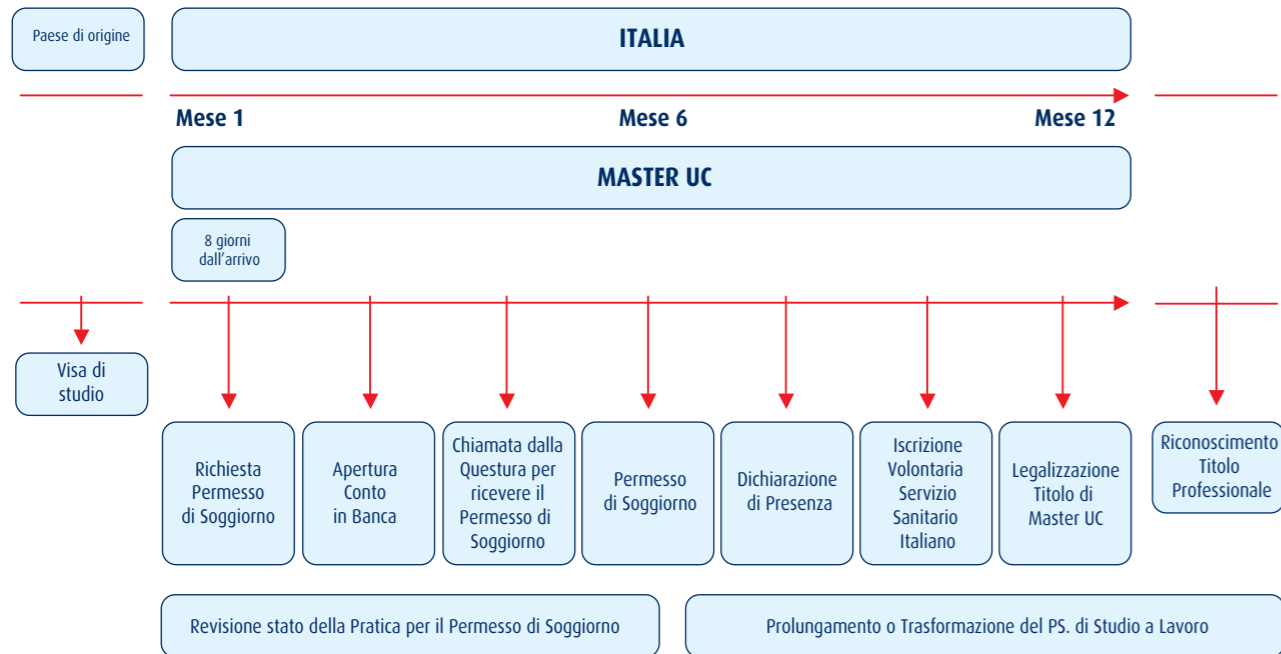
Paese di origine

ITALIA

Mese 1

Mese 6

Mese 12

MASTER UC

8 giorni dall'arrivo

Visa di studio

Richiesta Permesso di Soggiorno

Apertura Conto in Banca

Chiamata dalla Questura per ricevere il Permesso di Soggiorno

Permesso di Soggiorno

Dichiarazione di Presenza

Iscrizione Volontaria Servizio Sanitario Italiano

Legalizzazione Titolo di Master UC

Riconoscimento Titolo Professionale

Revisione stato della Pratica per il Permesso di Soggiorno

Prolungamento o Trasformazione del PS. di Studio a Lavoro